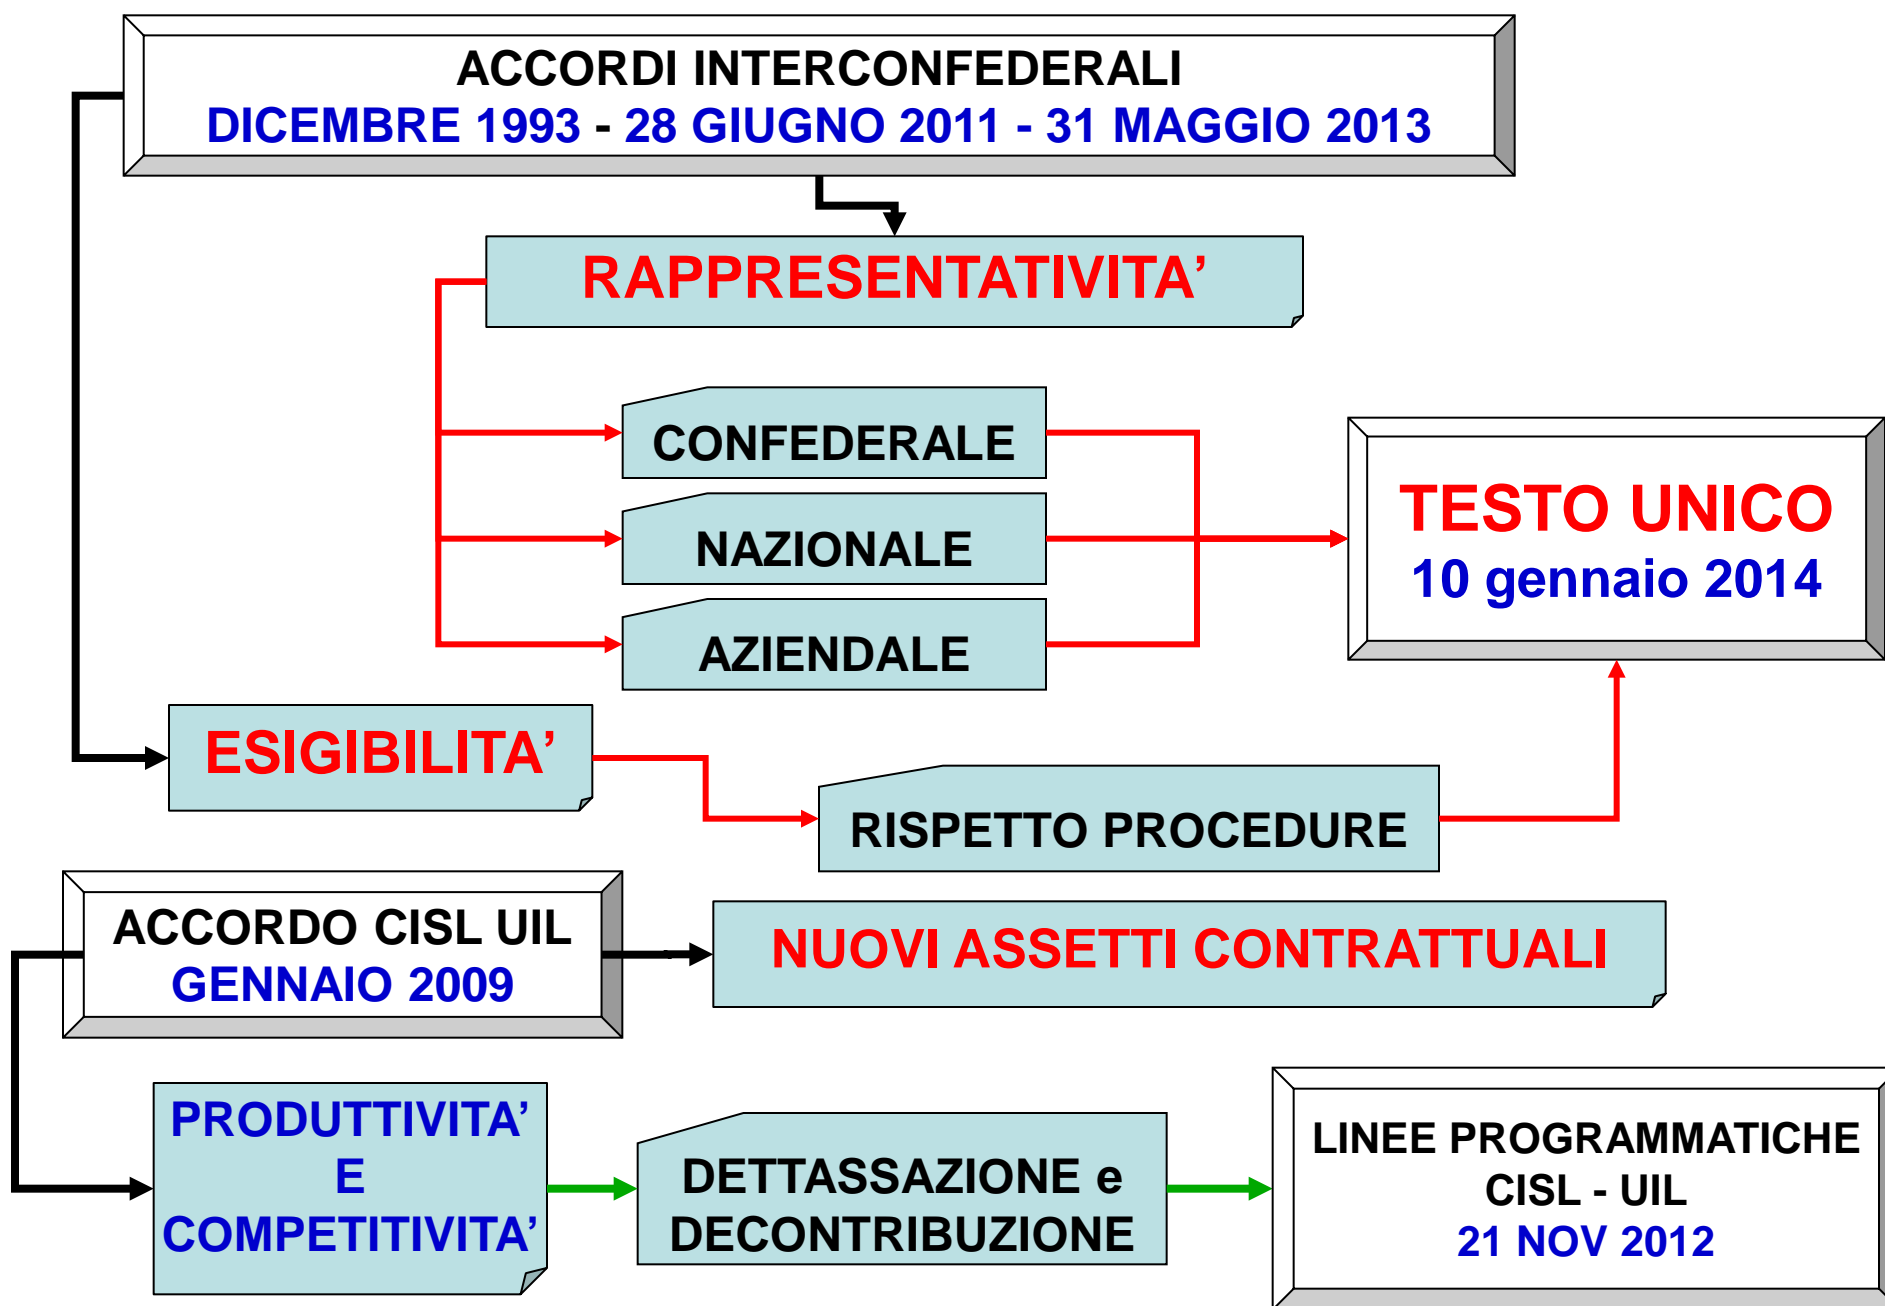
ACCORDI INTERCONFEDERALI
DICEMBRE 1993 - 28 GIUGNO 2011 - 31 MAGGIO 2013

RAPPRESENTATIVITA'

CONFEDERALE

NAZIONALE

AZIENDALE

TESTO UNICO
10 gennaio 2014

ESIGIBILITA'

RISPETTO PROCEDURE

ACCORDO CISL UIL
GENNAIO 2009

NUOVI ASSETTI CONTRATTUALI

PRODUTTIVITA'
E
COMPETITIVITA'

DETTASSAZIONE e
DECONTRIBUZIONE

LINEE PROGRAMMATICHE
CISL - UIL
21 NOV 2012